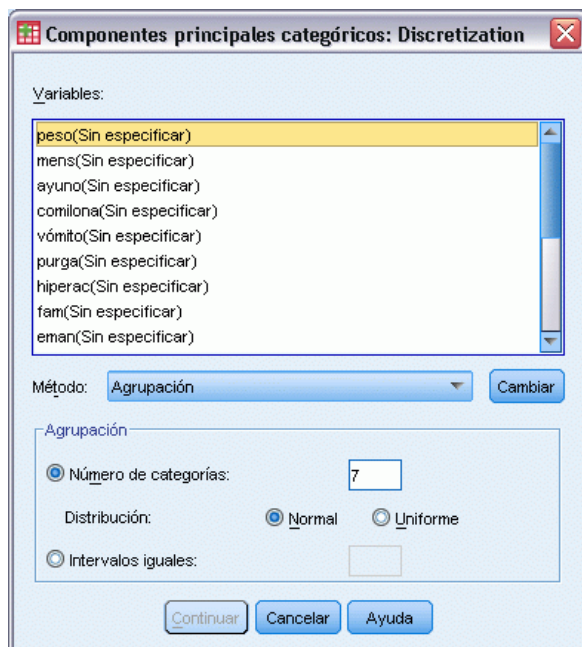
Componentes principales categóricos: Discretization

Variables:

peso(Sin especificar)
mens(Sin especificar)
ayuno(Sin especificar)
comilona(Sin especificar)
vómito(Sin especificar)
purga(Sin especificar)
hiperac(Sin especificar)
fam(Sin especificar)
eman(Sin especificar)

Método: Agrupación

Cambiar

Agrupación

Número de categorías: 7

Distribución: Normal Uniforme

Intervalos iguales:

Continuar Cancelar Ayuda